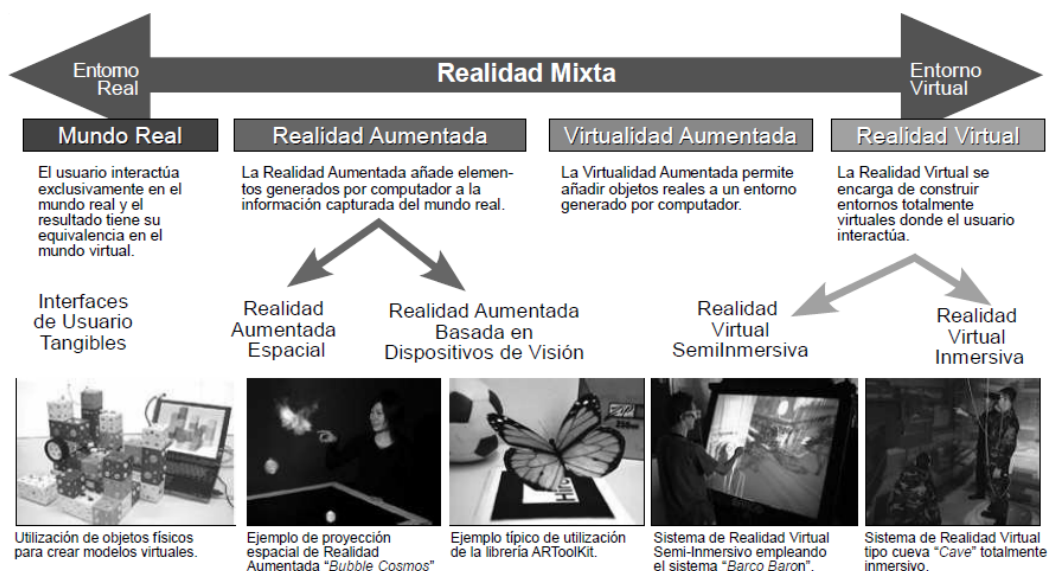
Entomo Real

Realidad Mixta

Entorno Virtual

Mundo Real

El usuario interactúa exclusivamente en el mundo real y el resultado tiene su equivalencia en el mundo virtual.

Realidad Aumentada

La Realidad Aumentada añade elementos generados por computador a la información capturada del mundo real.

Virtualidad Aumentada

La Virtualidad Aumentada permite añadir objetos reales a un entorno generado por computador.

Realidad Virtual

La Realidad Virtual se encarga de construir entornos totalmente virtuales donde el usuario interactúa.

Interfaces de Usuario Tangibles

Realidad Aumentada Espacial

Realidad Aumentada Basada en Dispositivos de Visión

Realidad Virtual SemiInmersiva

Realidad Virtual Inmersiva

Utilización de objetos físicos para crear modelos virtuales.

Ejemplo de proyección espacial de Realidad Aumentada "*Bubble Cosmos*"

Ejemplo típico de utilización de la librería ARToolKit.

Sistema de Realidad Virtual Semi-Inmersivo empleando el sistema "*Barco Baron*".

Sistema de Realidad Virtual tipo cueva "*Cave*" totalmente inmersivo.